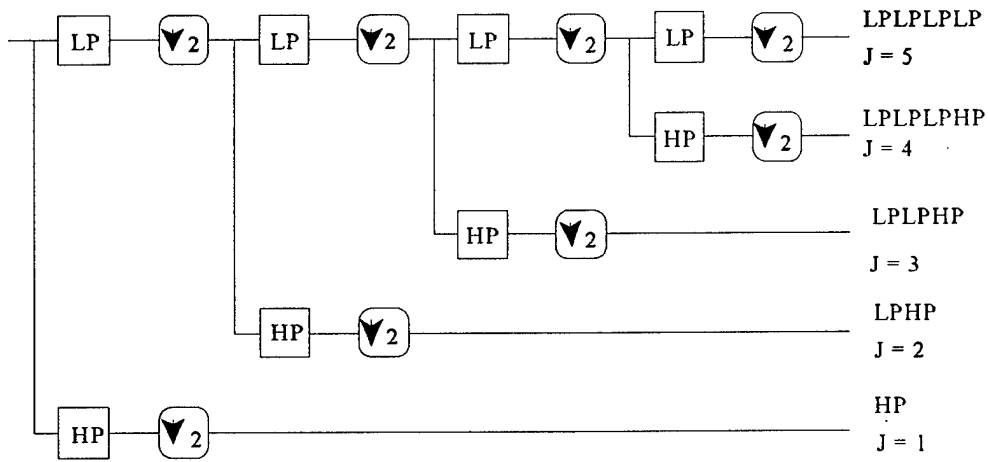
LP $\downarrow 2$ LP $\downarrow 2$ LP $\downarrow 2$ LP $\downarrow 2$ LPLPLPLP
J = 5

HP $\downarrow 2$ LPLPLPHP
J = 4

HP $\downarrow 2$ LPLPHP
J = 3

HP $\downarrow 2$ LPHP
J = 2

HP $\downarrow 2$ HP
J = 1